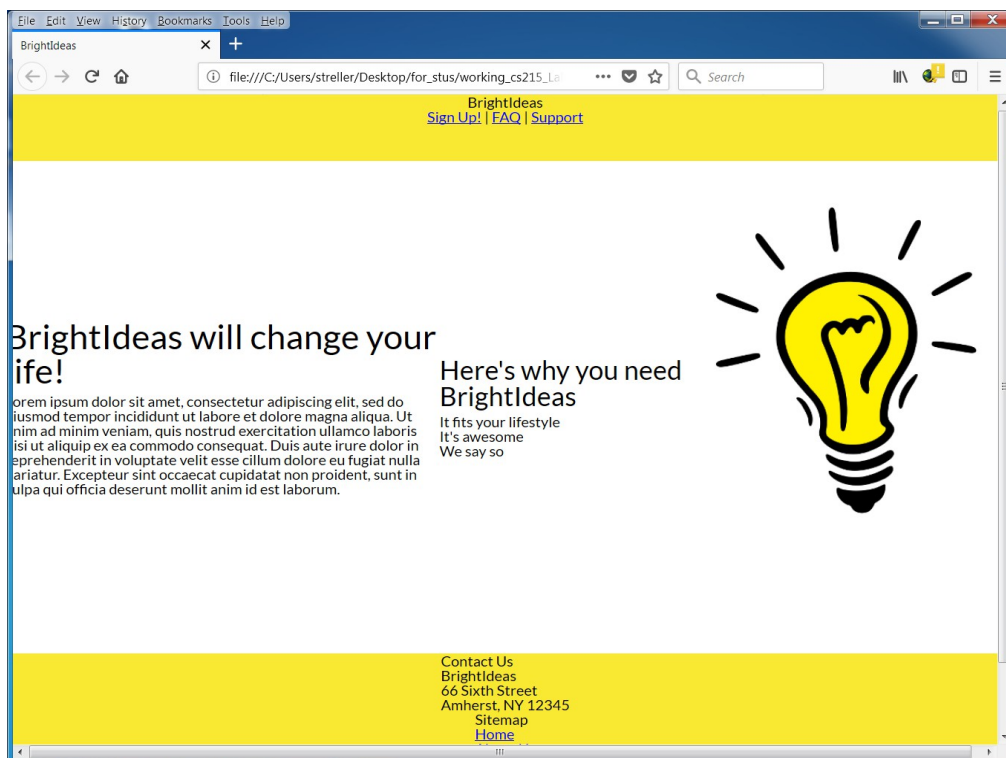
File Edit View History Bookmarks Tools Help

BrightIdeas

file:///C:/Users/streller/Desktop/for_stus/working_cs215_La

Search

BrightIdeas
Sign Up! | FAQ | Support

BrightIdeas will change your ife!

orem ipsum dolor sit amet, consectetur adipiscing elit, sed do iusmod tempor incididunt ut labore et dolore magna aliqua. Ut nim ad minim veniam, quis nostrud exercitation ullamco laboris isi ut aliquip ex ea commodo consequat. Duis aute irure dolor in eprehenderit in voluptate velit esse cillum dolore eu fugiat nulla ariatur. Excepteur sint occaecat cupidatat non proident, sunt in ulpa qui officia deserunt mollit anim id est laborum.

Here's why you need BrightIdeas
It fits your lifestyle
It's awesome
We say so

Contact Us
BrightIdeas
66 Sixth Street
Amherst, NY 12345
Sitemap
Home
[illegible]